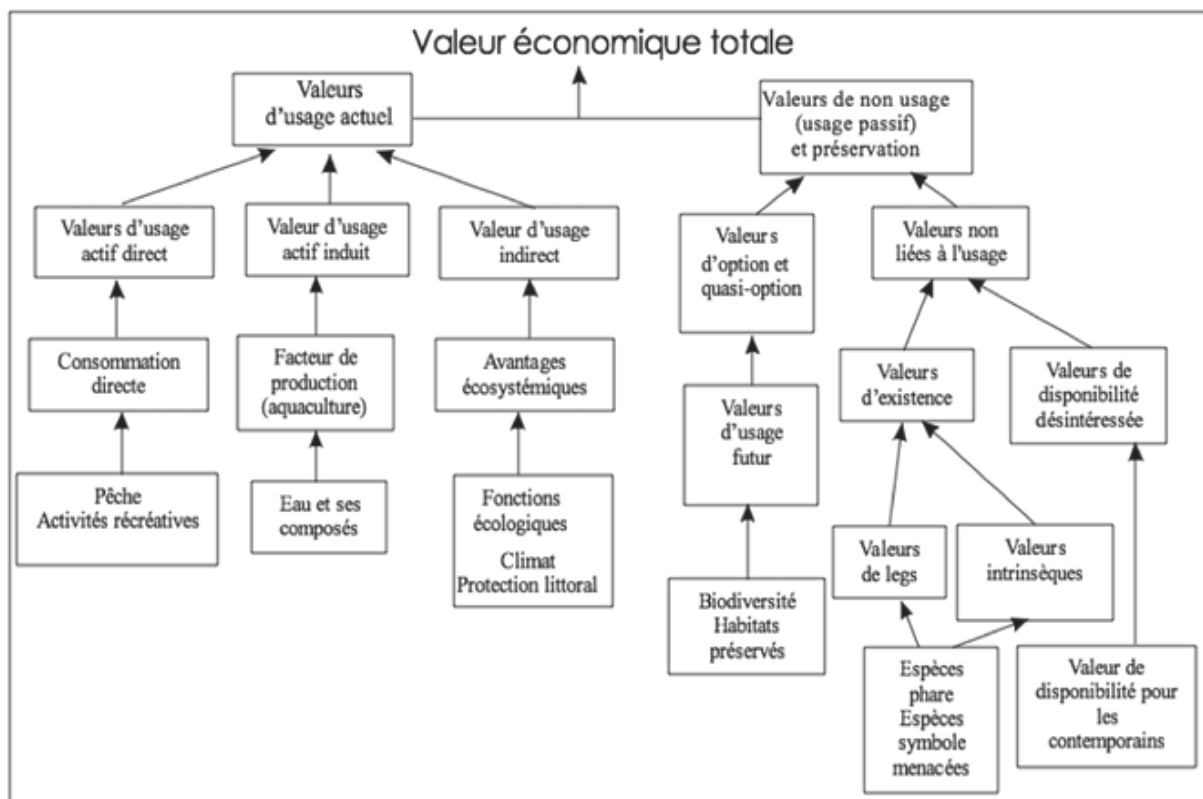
Valeur économique totale

Valeurs d'usage actuel

Valeurs de non usage (usage passif) et préservation

Valeurs d'usage actif direct

Valeur d'usage actif induit

Valeur d'usage indirect

Valeurs d'option et quasi-option

Valeurs non liées à l'usage

Consommation directe

Facteur de production (aquaculture)

Avantages écosystémiques

Valeurs d'usage futur

Valeurs d'existence

Valeurs de disponibilité désintéressée

Pêche Activités récréatives

Eau et ses composés

Fonctions écologiques Climat Protection littoral

Biodiversité Habitats préservés

Valeurs de legs

Valeurs intrinsèques

Espèces phare Espèces symbole menacées

Valeur de disponibilité pour les contemporains